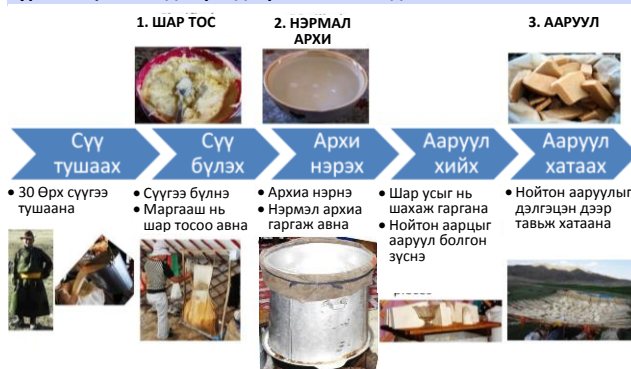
1. ШАР ТОС

2. НЭРМАЛ АРХИ

3. ААРУУЛ

Сүү тушаах

Сүү бүлэх

Архи нэрэх

Ааруул хийх

Ааруул хатаах

• 30 Өрх сүүгээ тушаана

• Сүүгээ бүлнэ
• Маргааш нь шар тосоо авна

• Архиа нэрнэ
• Нэрмэл архиа гаргаж авна

• Шар усыг нь шахаж гаргана
• Нойтон аарцыг ааруул болгон зүснэ

• Нойтон ааруулыг дэлгэцэн дээр тавьж хатаана